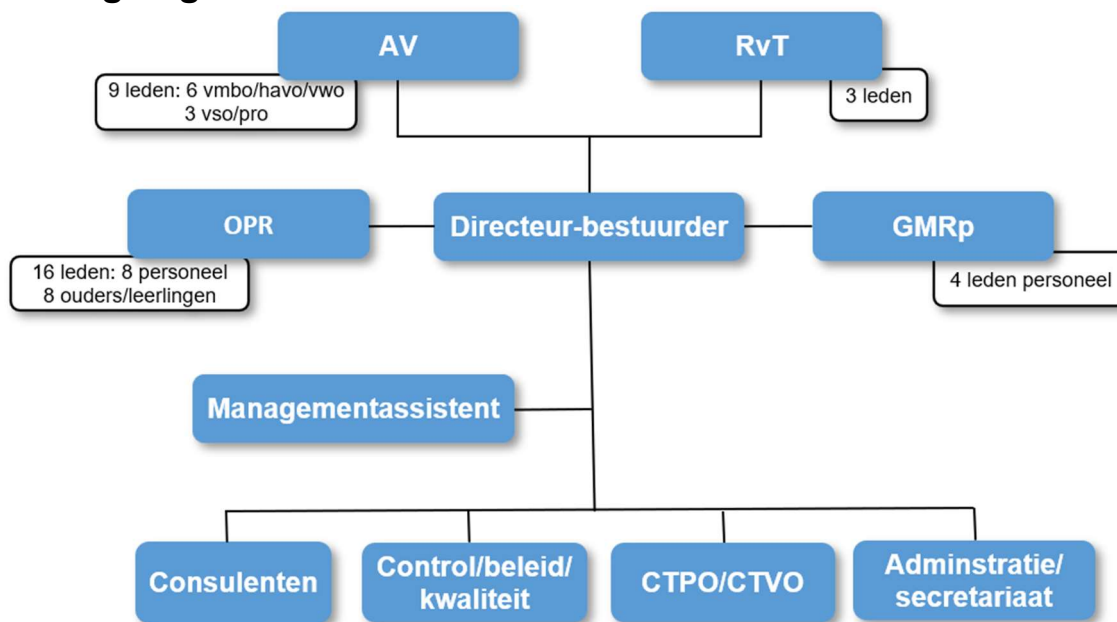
AV

9 leden: 6 vmbo/havo/vwo
3 vso/pro

RvT

3 leden

OPR

16 leden: 8 personeel
8 ouders/leerlingen

Directeur-bestuurder

GMRp

4 leden personeel

Managementassistent

Consulenten

Control/beleid/
kwaliteit

CTPO/CTVO

Adminstratie/
secretariaat